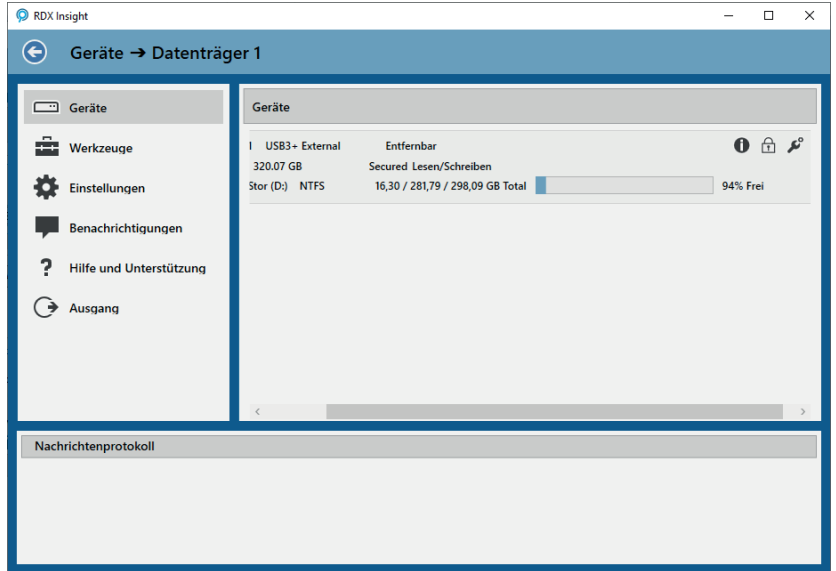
RDX Insight

Geräte ➔ Datenträger 1

Geräte
Werkzeuge
Einstellungen
Benachrichtigungen
Hilfe und Unterstützung
Ausgang

Geräte

I USB3+ External Entfernbar
320.07 GB Secured Lesen/Schreiben
Stor (D:) NTFS 16,30 / 281,79 / 298,09 GB Total 94% Frei

Nachrichtenprotokoll